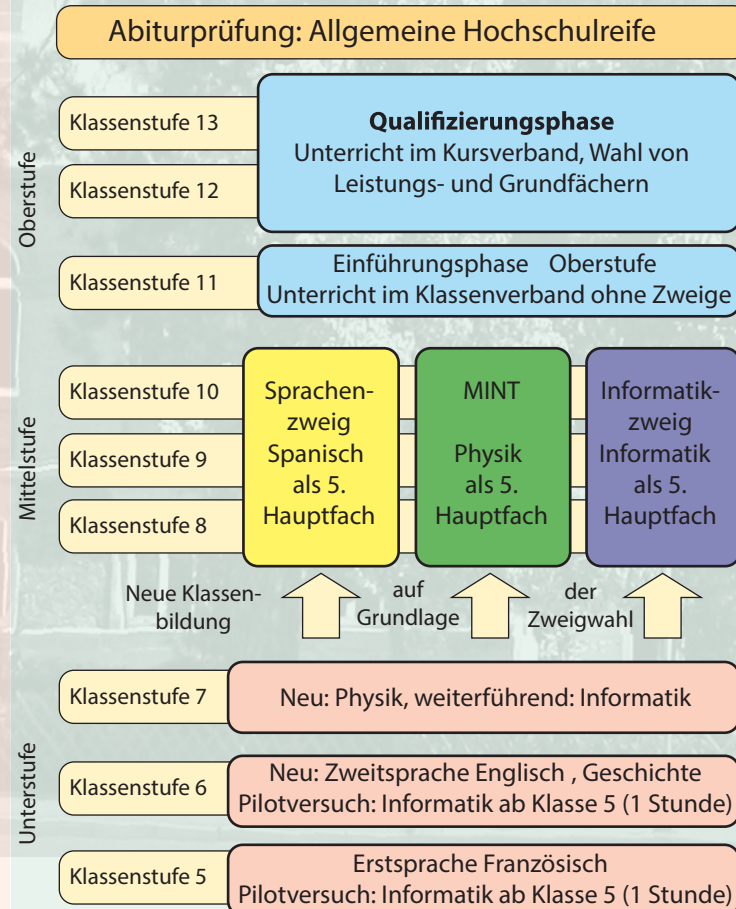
Abiturprüfung: Allgemeine Hochschulreife

Oberstufe

Klassenstufe 13

Klassenstufe 12

**Qualifizierungsphase**
Unterricht im Kursverband, Wahl von Leistungs- und Grundfächern

Klassenstufe 11

Einführungsphase Oberstufe
Unterricht im Klassenverband ohne Zweige

Mittelstufe

Klassenstufe 10

Klassenstufe 9

Klassenstufe 8

Sprachenzweig Spanisch als 5. Hauptfach

MINT

Physik als 5. Hauptfach

Informatikzweig Informatik als 5. Hauptfach

Neue Klassenbildung auf Grundlage der Zweigwahl

Unterstufe

Klassenstufe 7

Neu: Physik, weiterführend: Informatik

Klassenstufe 6

Neu: Zweitsprache Englisch , Geschichte
Pilotversuch: Informatik ab Klasse 5 (1 Stunde)

Klassenstufe 5

Erstsprache Französisch
Pilotversuch: Informatik ab Klasse 5 (1 Stunde)